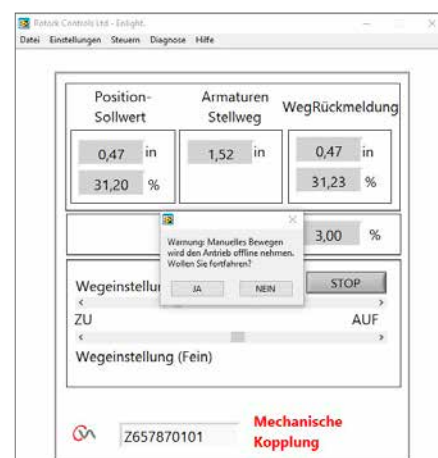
Rotork Controls Ltd - Enlight.

Datei Einstellungen Steuern Diagnose Hilfe

Position-Sollwert

Armaturen Stellweg

WegRückmeldung

0,47 in

1,52 in

0,47 in

31,20 %

31,23 %

3,00 %

Warnung: Manuelles Bewegen wird den Antrieb offline nehmen. Wollen Sie fortfahren?

JA

NEIN

Wegeinstellu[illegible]

STOP

ZU

AUF

Wegeinstellung (Fein)

Z657870101

Mechanische Kopplung